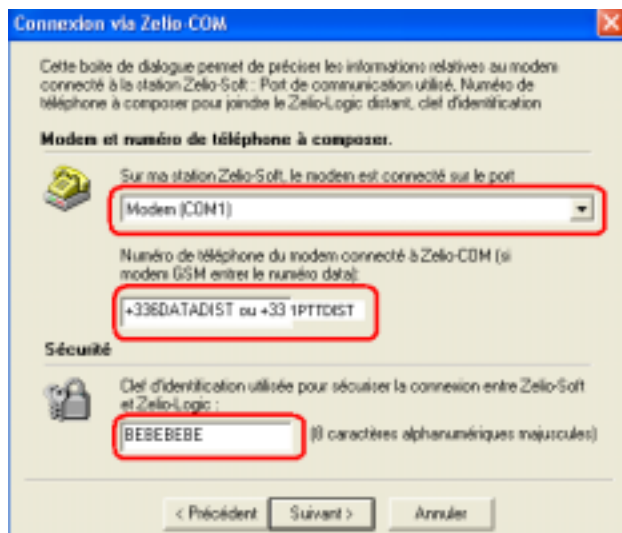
Connexion via Zelio-COM

Cette boite de dialogue permet de préciser les informations relatives au modem connecté à la station Zelio-Soft : Port de communication utilisé, Numéro de téléphone à composer pour joindre le Zelio-Logic distant, clef d'identification

Modem et numéro de téléphone à composer.

Sur ma station Zelio-Soft, le modem est connecté sur le port

Modem (COM1)

Numéro de téléphone du modem connecté à Zelio-COM (si modem GSM entrer le numéro data):

+336DATADIST ou +33 1PTTDIST

Sécurité

Clef d'identification utilisée pour sécuriser la connexion entre Zelio-Soft et Zelio-Logic :

BEBEBEBE

(8 caractères alphanumériques majuscules)

< Précédent

Suivant >

Annuler